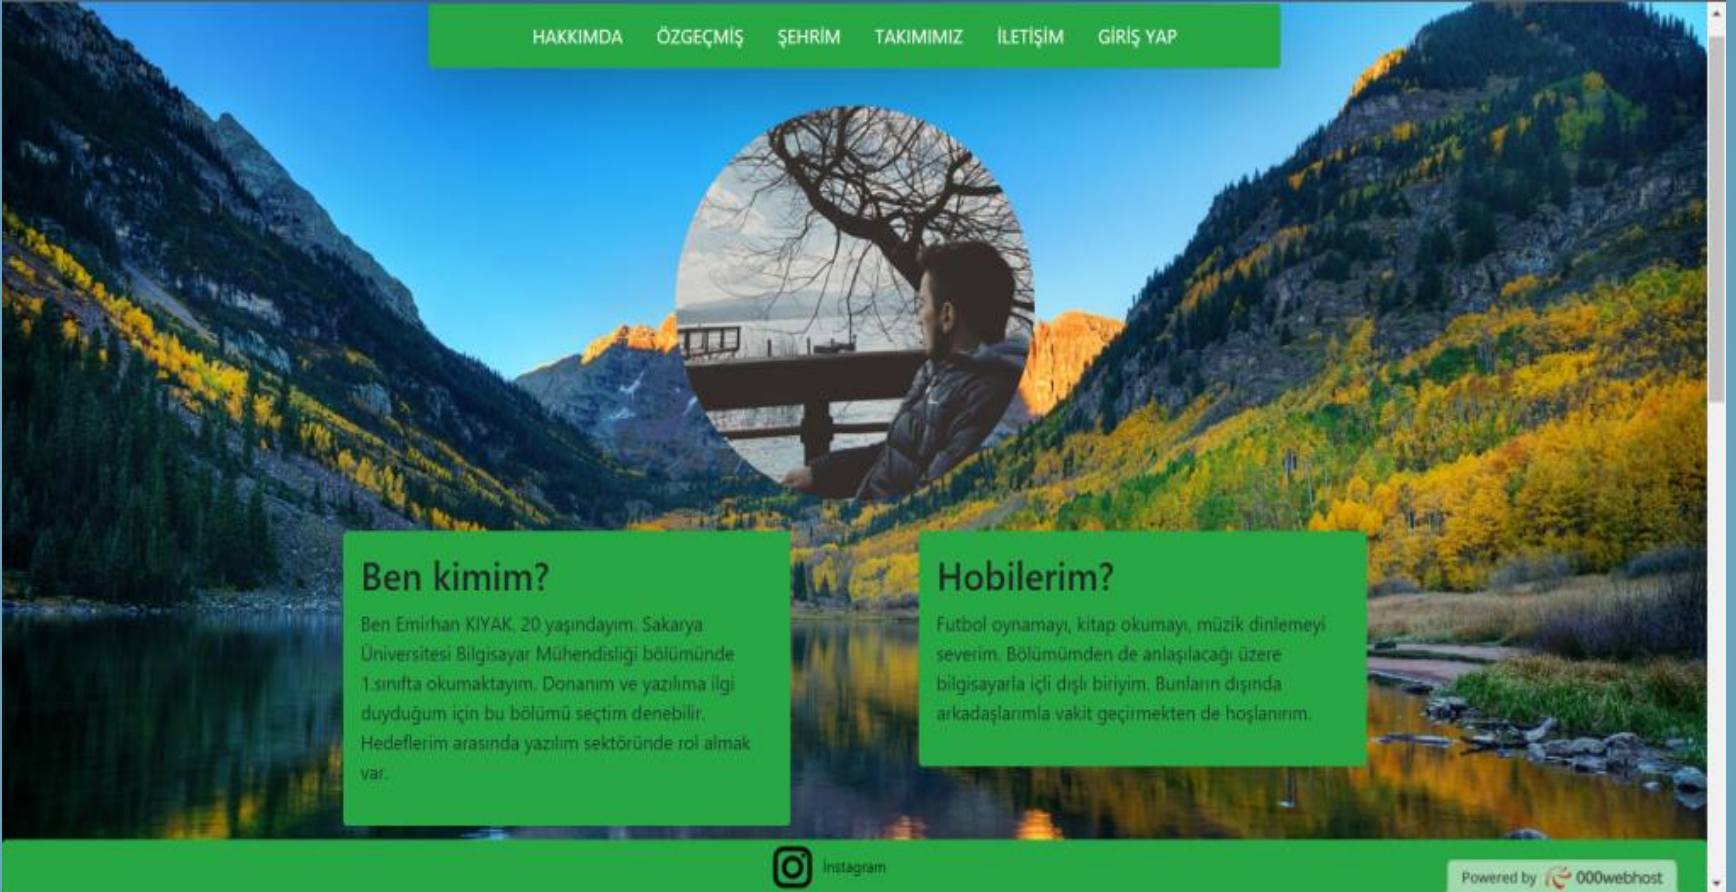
HAKKIMDA ÖZGEÇMİŞ ŞEHRİM TAKIMIMIZ İLETİŞİM GİRİŞ YAP

Ben kimim?

Ben Emirhan KIYAK. 20 yaşındayım. Sakarya Üniversitesi Bilgisayar Mühendisliği bölümünde 1.sınıfta okumaktayım. Donanım ve yazılıma ilgi duyduğum için bu bölümü seçtim denebilir. Hedeflerim arasında yazılım sektöründe rol almak var.

Hobilerim?

Futbol oynamayı, kitap okumayı, müzik dinlemeyi severim. Bölümümden de anlaşılacağı üzere bilgisayarla içli dışlı biriyim. Bunların dışında arkadaşlarımla vakit geçirmekten de hoşlanırım.

İnstagram

Powered by 000webhost